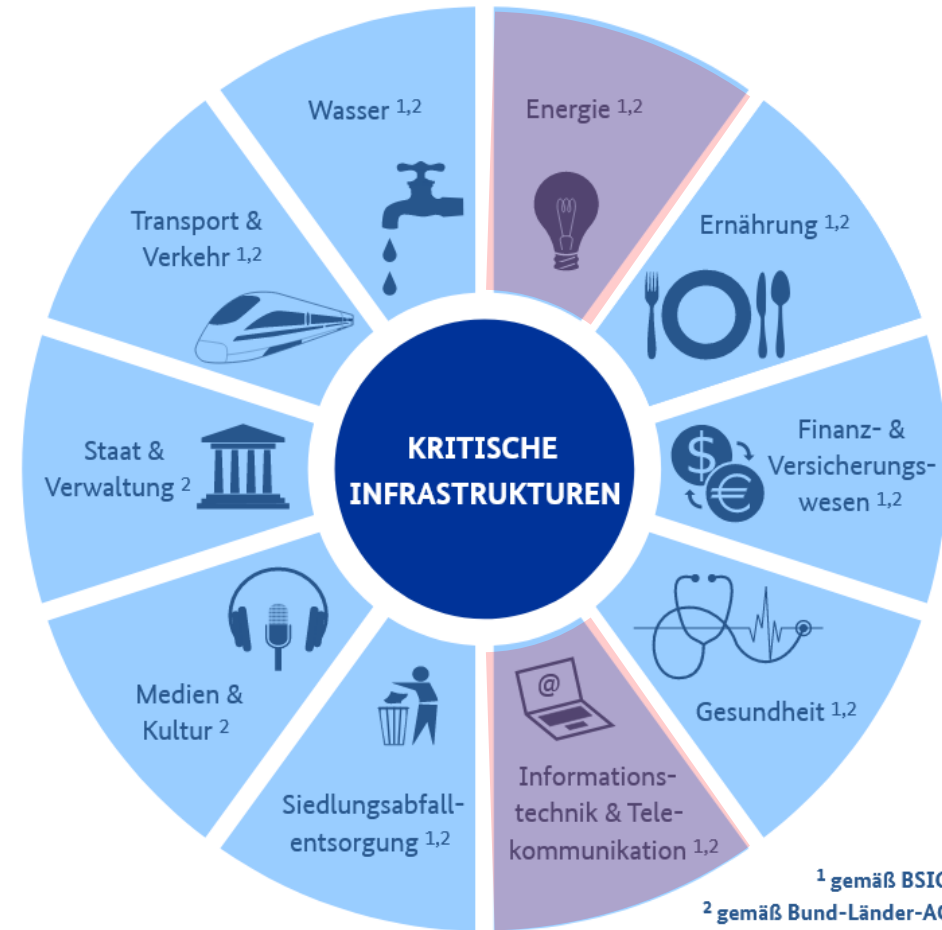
Wasser $^{1,2}$

Energie $^{1,2}$

Transport & Verkehr $^{1,2}$

Ernährung $^{1,2}$

Staat & Verwaltung $^{2}$

KRITISCHE INFRASTRUKTUREN

Finanz- & Versicherungswesen $^{1,2}$

Medien & Kultur $^{2}$

Gesundheit $^{1,2}$

Siedlungsabfallentsorgung $^{1,2}$

Informationstechnik & Telekommunikation $^{1,2}$

$^{1}$ gemäß BSI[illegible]

$^{2}$ gemäß Bund-Länder-A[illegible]